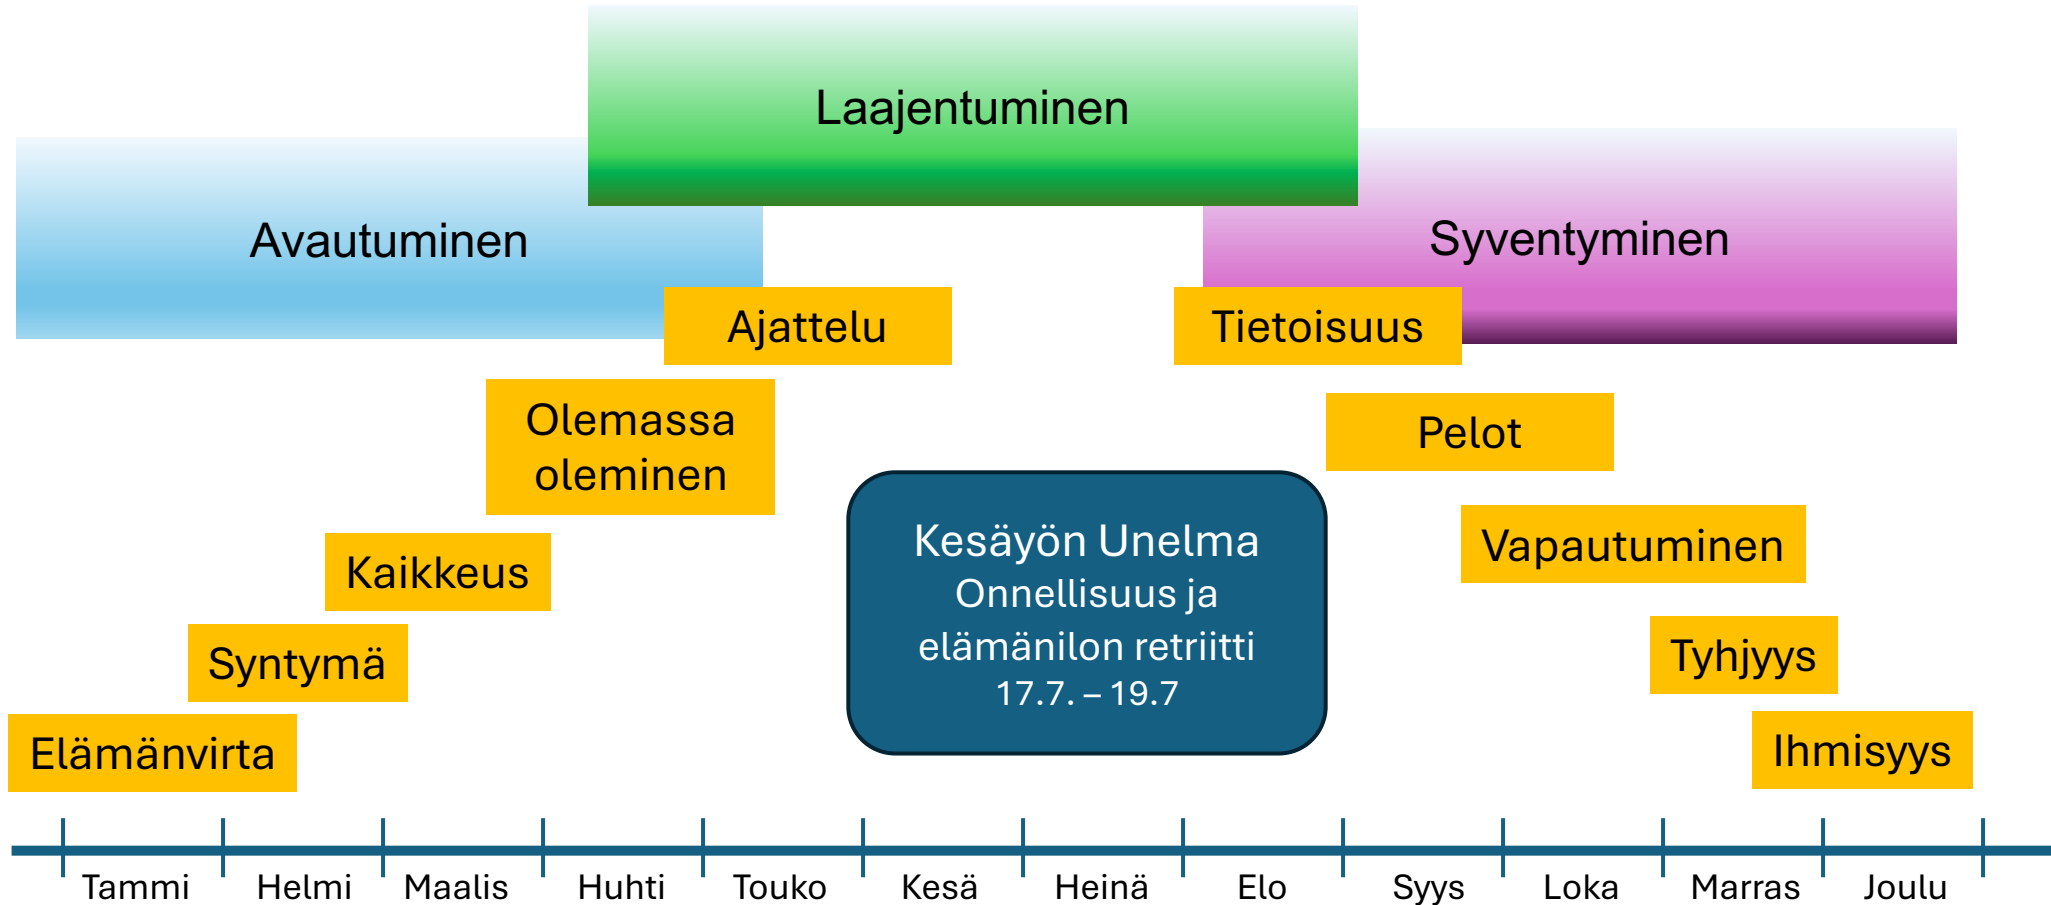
Laajentuminen

Avautuminen

Syventyminen

Ajattelu

Tietoisuus

Olemassa oleminen

Pelot

Kaikkeus

Kesäyön Unelma
Onnellisuus ja elämänilon retriitti
17.7. – 19.7

Vapautuminen

Syntymä

Tyhjyys

Elämänvirta

Ihmisyys

Tammi Helmi Maalis Huhti Touko Kesä Heinä Elo Syys Loka Marras Joulu